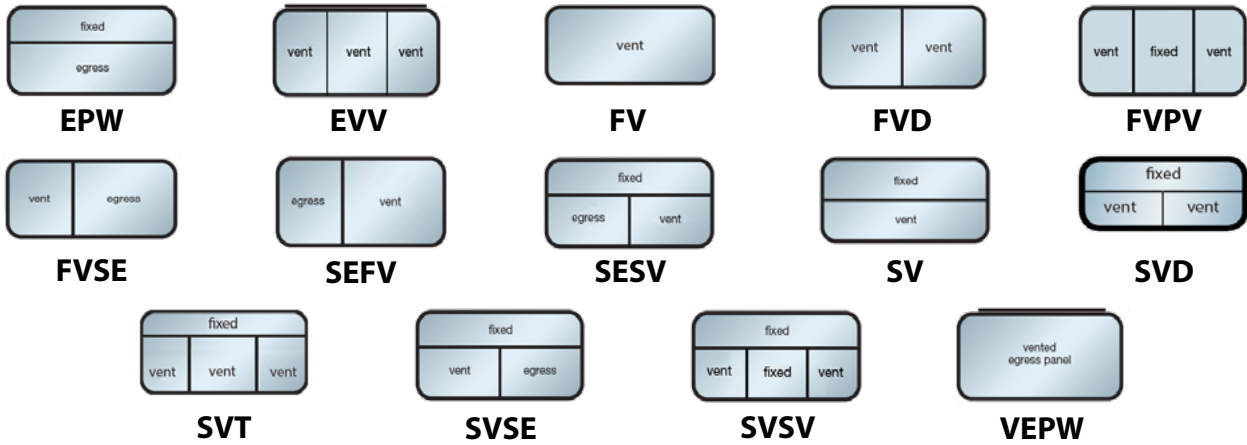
fixed
egress
EPW

vent vent vent
EVV

vent
FV

vent vent
FVD

vent fixed vent
FVPV

vent egress
FVSE

egress vent
SEFV

fixed
egress vent
SESV

fixed
vent
SV

fixed
vent vent
SVD

fixed
vent vent vent
SVT

fixed
vent egress
SVSE

fixed
vent fixed vent
SVSV

vented egress panel
VEPW